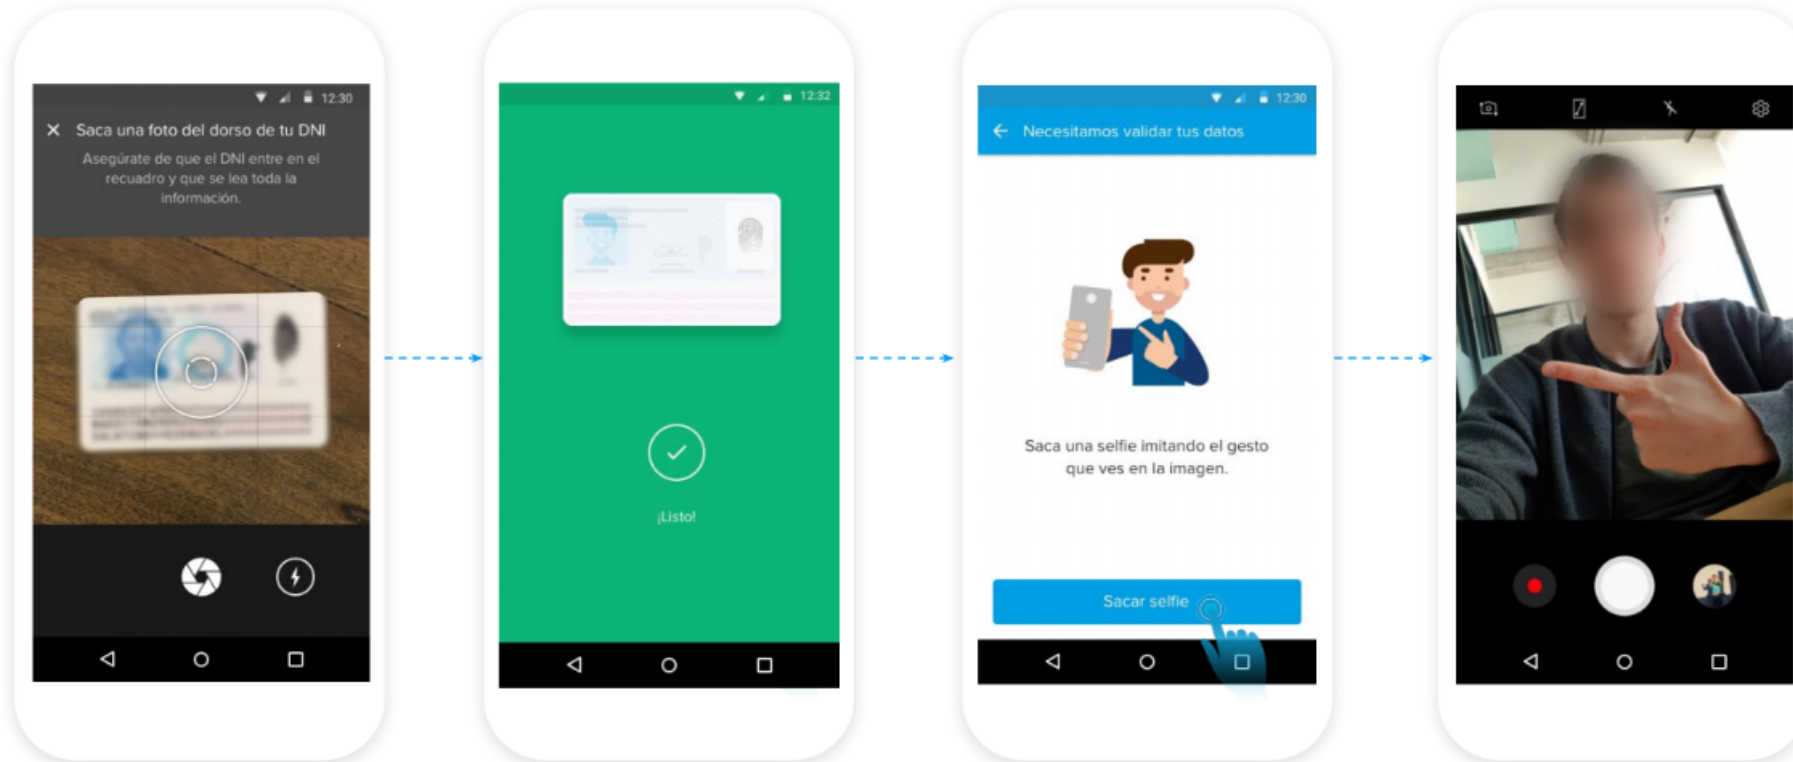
12:30

Saca una foto del dorso de tu DNI

Asegúrate de que el DNI entre en el recuadro y que se lea toda la información.

12:32

¡Listo!

12:30

Necesitamos validar tus datos

Saca una selfie imitando el gesto que ves en la imagen.

Sacar selfie